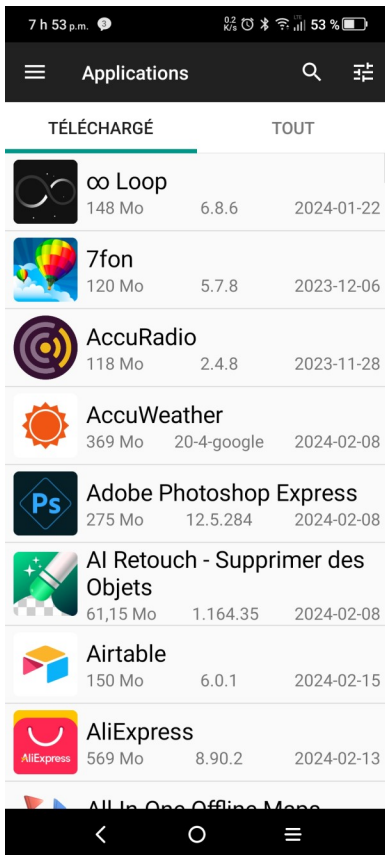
7 h 53 p.m. 3 0.2 K/s LTE 53 %

Applications

TÉLÉCHARGÉ TOUT

∞ Loop
148 Mo 6.8.6 2024-01-22

7fon
120 Mo 5.7.8 2023-12-06

AccuRadio
118 Mo 2.4.8 2023-11-28

AccuWeather
369 Mo 20-4-google 2024-02-08

Ps

Adobe Photoshop Express
275 Mo 12.5.284 2024-02-08

AI Retouch - Supprimer des Objets
61,15 Mo 1.164.35 2024-02-08

Airtable
150 Mo 6.0.1 2024-02-15

AliExpress

AliExpress
569 Mo 8.90.2 2024-02-13

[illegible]